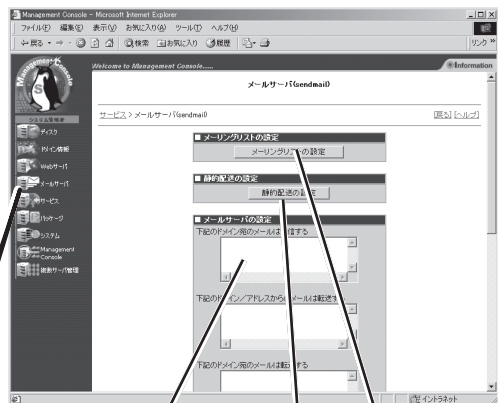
Management Console - Microsoft Internet Explorer

ファイル(F) 編集(E) 表示(V) お気に入り(A) ツール(T) ヘルプ(H)

← 戻る · → · ⊗ ⓘ ⌂ 検索 お気に入り 履歴

リンク »

Management Console

Welcome to Management Console.....

Information

システム管理者

ディスク

ドメイン情報

Webサーバ

メールサーバ

サービス

パッケージ

システム

Management Console

機能サーバ管理

メールサーバ(sendmail)

サービス > メールサーバ(sendmail)

[戻る] [ヘルプ]

■ メーリングリストの設定

メーリングリストの設定

■ 静的配送の設定

静的配送の設定

■ メールサーバの設定

下記のドメイン宛のメールは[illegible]信する

下記のドメイン/アドレスからの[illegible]メールは転送す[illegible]

下記のドメイン宛のメールは転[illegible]する

イントラネット